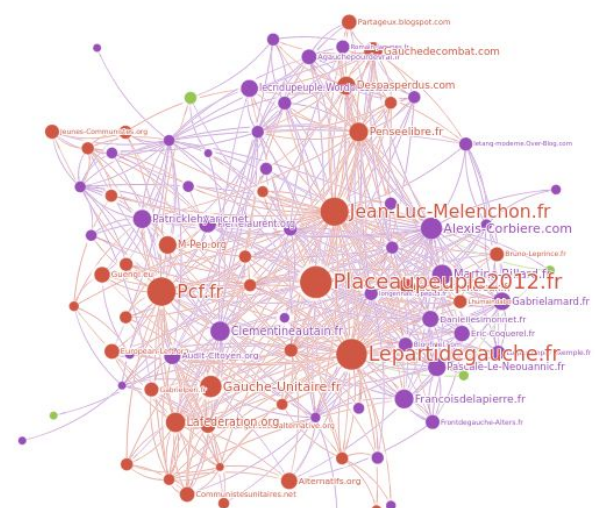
Partageux.blogspot.com
Gauchedecombat.com
Agauchepourdevrai.fr
Lecridupeuple.Wordpress
Despasperdus.com
Jeunes-Communistes.org
Penseelibre.fr
Etang-moderne.Over-Blog.com
Jean-Luc-Melenchon.fr
Patricklehyaric.net
Pierrelaurent.org
Alexis-Corbiere.com
M-Pep.org
Bruno-Leprince.fr
Gueugi.eu
Placeaupeuple2012.fr
Martine-Billard.fr
Pcf.fr
Gabrielamard.fr
Daniellesimonnet.fr
Clementineautain.fr
Eric-Coquerel.fr
Europeen-Lecteur
Audit-Citoyen.org
Lepartidegauche.fr
Pascale-Le-Neouannic.fr
Gauche-Unitaire.fr
Francoisdelapierre.fr
Lafederation.org
Frontdegauche-Alters.fr
Alternatifs.org
Communistesunitaires.net